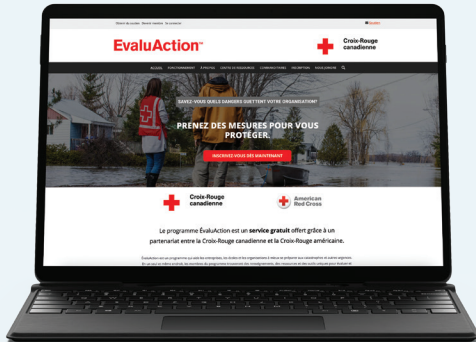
EvaluAction™

Croix-Rouge canadienne

English

ACCUEIL

SAVEZ-VOUS QUELS DANGERS GUETTENT VOTRE ORGANISATION?

PRENEZ DES MESURES POUR VOUS PROTÉGER.

INSCRIVEZ-VOUS DÈS MAINTENANT

Croix-Rouge canadienne

American Red Cross

Le programme ÉvaluAction est un service gratuit offert grâce à un partenariat entre la Croix-Rouge canadienne et la Croix-Rouge américaine.

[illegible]